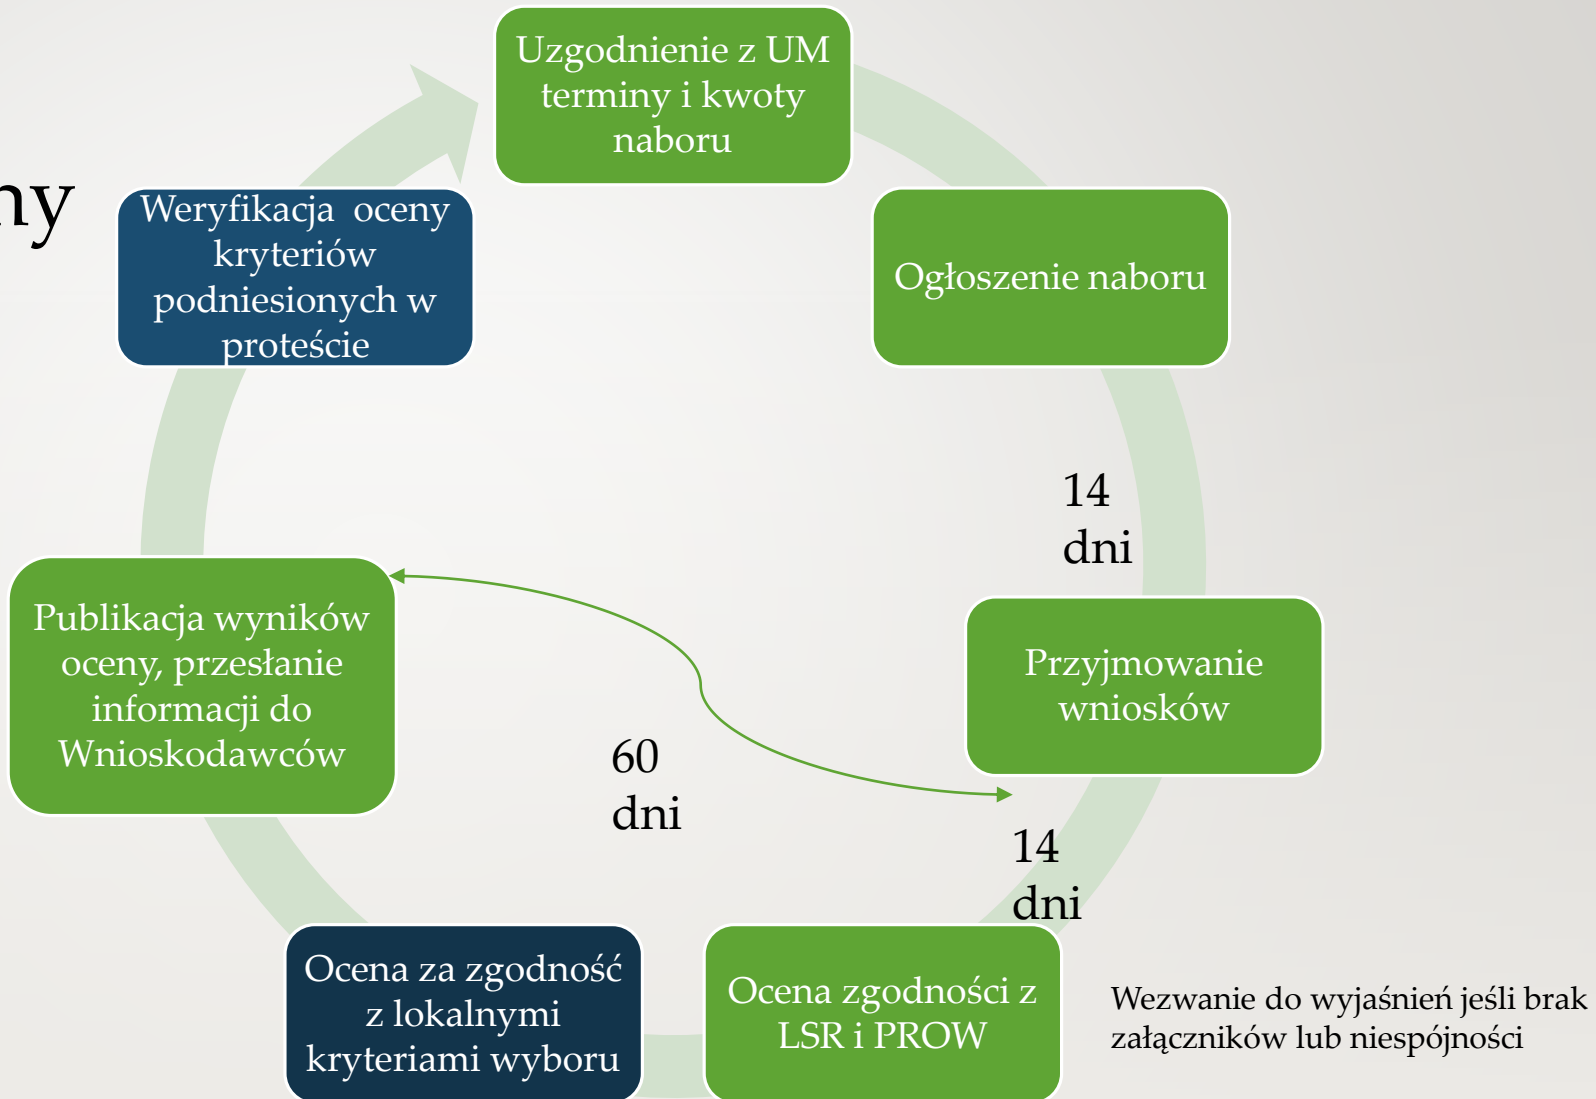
ny

Uzgodnienie z UM terminy i kwoty naboru

Ogłoszenie naboru

14 dni

Przyjmowanie wniosków

14 dni

Ocena zgodności z LSR i PROW

Wezwanie do wyjaśnień jeśli brak załączników lub niespójności

Ocena za zgodność z lokalnymi kryteriami wyboru

60 dni

Publikacja wyników oceny, przesłanie informacji do Wnioskodawców

Weryfikacja oceny kryteriów podniesionych w proteście